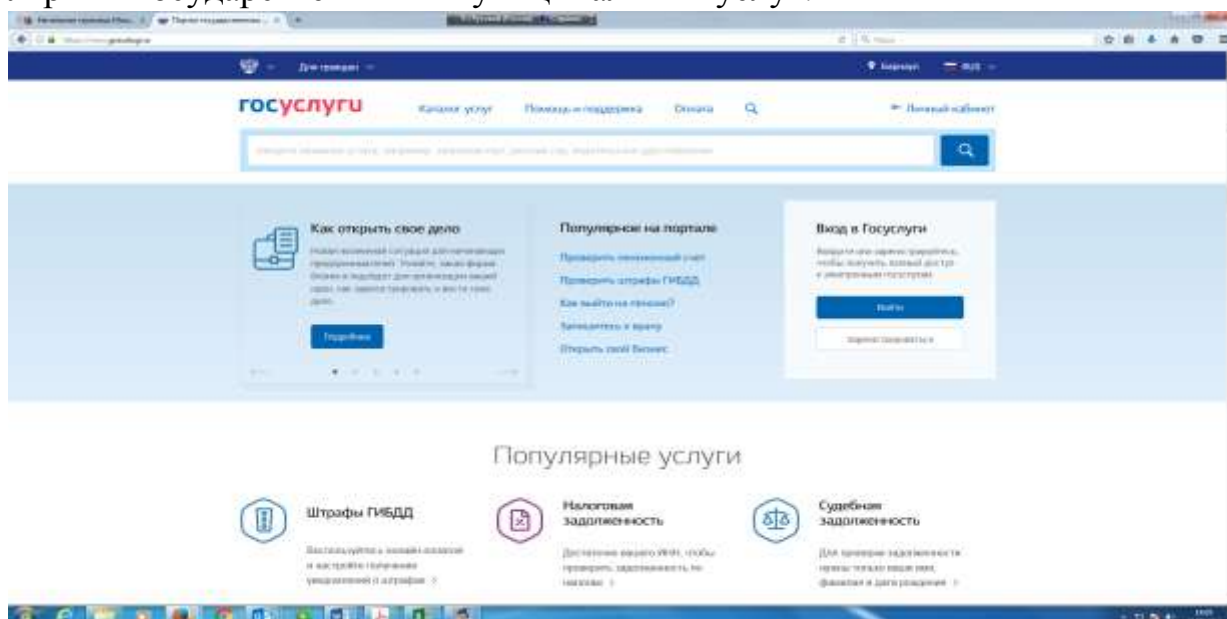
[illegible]

Для граждан

Барнаул RUS

госуслуги Каталог услуг Помощь и поддержка Оплата Личный кабинет

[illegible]

Как открыть свое дело

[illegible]

Подробнее

Популярное на портале

Проверить пенсионный счет

Проверить штрафы ГИБДД

Как выйти на пенсию?

Записаться к врачу

Открыть свой бизнес

Вход в Госуслуги

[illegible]

Войти

Зарегистрироваться

Популярные услуги

Штрафы ГИБДД

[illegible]

Налоговая задолженность

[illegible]

Судебная задолженность

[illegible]